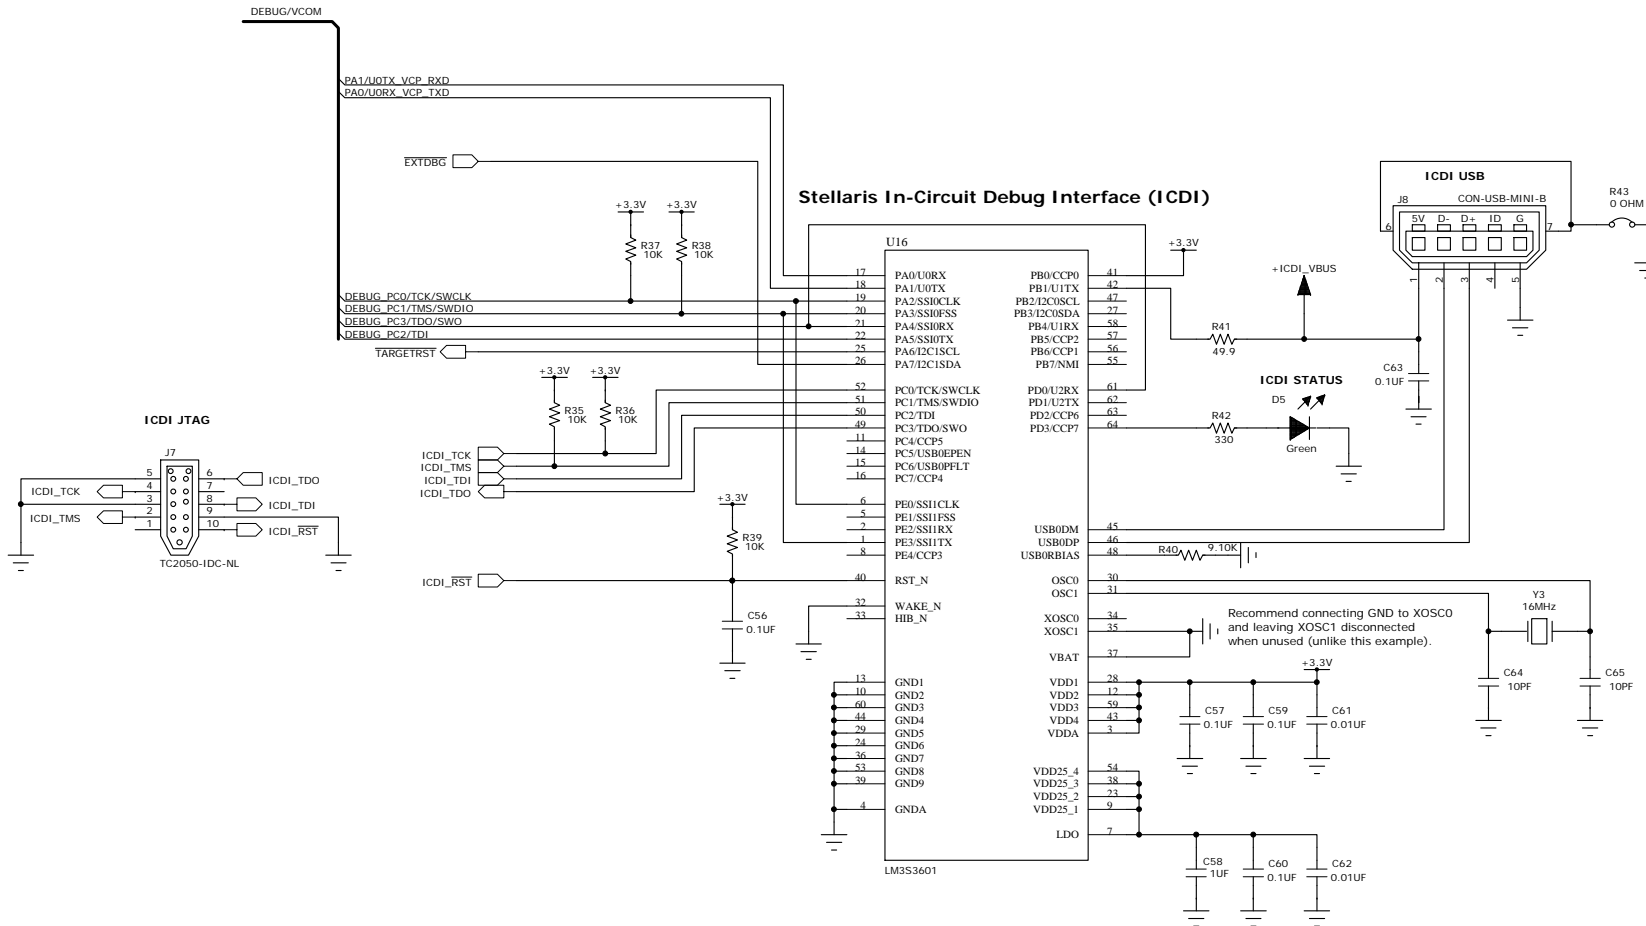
DEBUG/VCOM

PA1/U0TX_VCP_RXD
PA0/U0RX_VCP_TXD

$\overline{EXTDBG}$

Stellaris In-Circuit Debug Interface (ICDI)

+3.3V +3.3V
R37 10K R38 10K

DEBUG_PC0/TCK/SWCLK
DEBUG_PC1/TMS/SWDIO
DEBUG_PC3/TDO/SWO
DEBUG_PC2/TDI
$\overline{TARGETRST}$

U16

17 PA0/U0RX
18 PA1/U0TX
19 PA2/SSI0CLK
20 PA3/SSI0FSS
21 PA4/SSI0RX
22 PA5/SSI0TX
25 PA6/I2C1SCL
26 PA7/I2C1SDA

52 PC0/TCK/SWCLK
51 PC1/TMS/SWDIO
50 PC2/TDI
49 PC3/TDO/SWO
11 PC4/CCP5
14 PC5/USB0EPEN
15 PC6/USB0PFLT
16 PC7/CCP4

6 PE0/SSI1CLK
5 PE1/SSI1FSS
2 PE2/SSI1RX
1 PE3/SSI1TX
8 PE4/CCP3

40 RST_N

32 WAKE_N
33 HIB_N

13 GND1
10 GND2
60 GND3
44 GND4
29 GND5
24 GND6
36 GND7
53 GND8
39 GND9

4 GNDA

LM3S3601

PB0/CCP0 41
PB1/U1TX 42
PB2/I2C0SCL 47
PB3/I2C0SDA 27
PB4/U1RX 58
PB5/CCP2 57
PB6/CCP1 56
PB7/NMI 55

PD0/U2RX 61
PD1/U2TX 62
PD2/CCP6 63
PD3/CCP7 64

USB0DM 45
USB0DP 46
USB0RBIAS 48

OSC0 30
OSC1 31

XOSC0 34
XOSC1 35

VBAT 37

VDD1 28
VDD2 12
VDD3 59
VDD4 43
VDDA 3

VDD25_4 54
VDD25_3 38
VDD25_2 23
VDD25_1 9

LDO 7

+3.3V

+ICDI_VBUS

R41 49.9

ICDI USB
J8 CON-USB-MINI-B
5V D- D+ ID G
6 7
1 2 3 4 5

R43 0 OHM

C63 0.1UF

ICDI STATUS
D5
R42 330
Green

R40 9.10K

Recommend connecting GND to XOSC0 and leaving XOSC1 disconnected when unused (unlike this example).

Y3 16MHz
C64 10PF
C65 10PF

+3.3V
C57 0.1UF
C59 0.1UF
C61 0.01UF

C58 1UF
C60 0.1UF
C62 0.01UF

+3.3V +3.3V
R35 10K R36 10K

ICDI_TCK
ICDI_TMS
ICDI_TDI
ICDI_TDO

+3.3V
R39 10K

ICDI_$\overline{RST}$

C56 0.1UF

ICDI JTAG
J7
5 6
4 7
3 8
2 9
1 10
ICDI_TCK
ICDI_TMS
ICDI_TDO
ICDI_TDI
ICDI_$\overline{RST}$
TC2050-IDC-NL